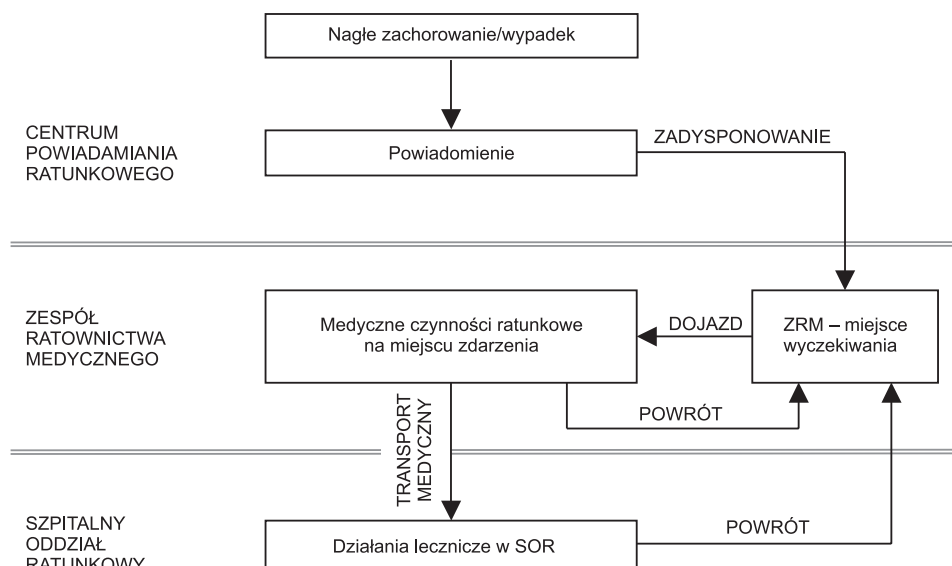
Nagłe zachorowanie/wypadek

CENTRUM POWIADAMIANIA RATUNKOWEGO

Powiadomienie

ZADYSPONOWANIE

ZESPÓŁ RATOWNICTWA MEDYCZNEGO

Medyczne czynności ratunkowe na miejscu zdarzenia

DOJAZD

ZRM – miejsce wyczekiwania

POWRÓT

TRANSPORT MEDYCZNY

SZPITALNY ODDZIAŁ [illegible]

POWRÓT

Działania lecznicze w SOR